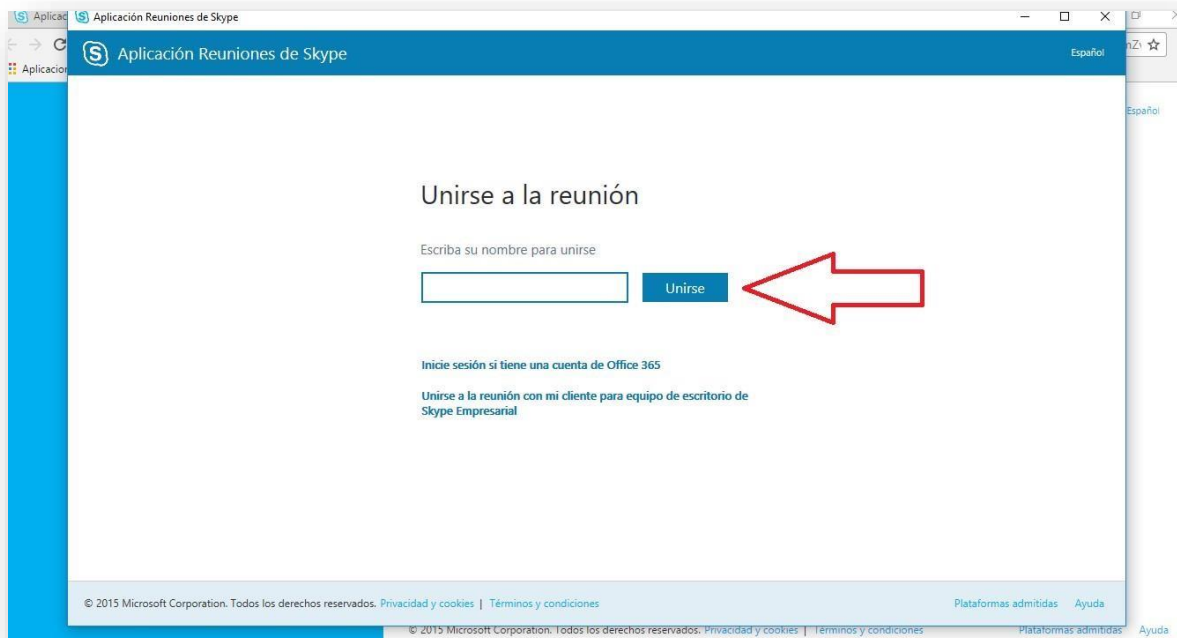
Aplicac Aplicación Reuniones de Skype

Aplicacion

Aplicación Reuniones de Skype

Español

nZ

Español

Unirse a la reunión

Escriba su nombre para unirse

Unirse

Inicie sesión si tiene una cuenta de Office 365

Unirse a la reunión con mi cliente para equipo de escritorio de Skype Empresarial

© 2015 Microsoft Corporation. Todos los derechos reservados. Privacidad y cookies | Términos y condiciones

Plataformas admitidas Ayuda

© 2015 Microsoft Corporation. Todos los derechos reservados. Privacidad y cookies | Términos y condiciones

Plataformas admitidas Ayuda